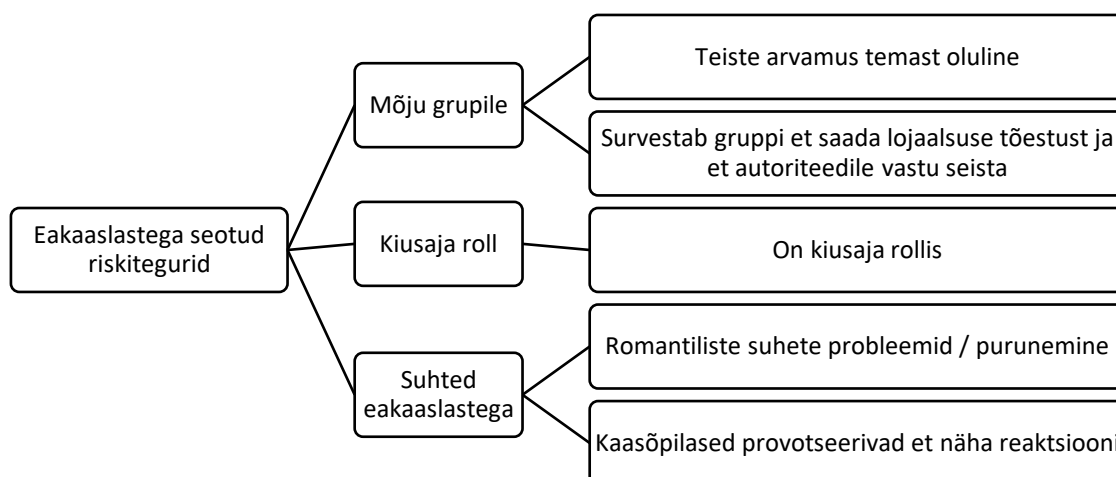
Eakaaslastega seotud riskitegurid

Mõju grupile

Teiste arvamus temast oluline

Survestab gruppi et saada lojaalsuse tõestust ja et autoriteedile vastu seista

Kiusaja roll

On kiusaja rollis

Suhted eakaaslastega

Romantiliste suhete probleemid / purunemine

Kaasõpilased provotseerivad et näha reaktsiooni